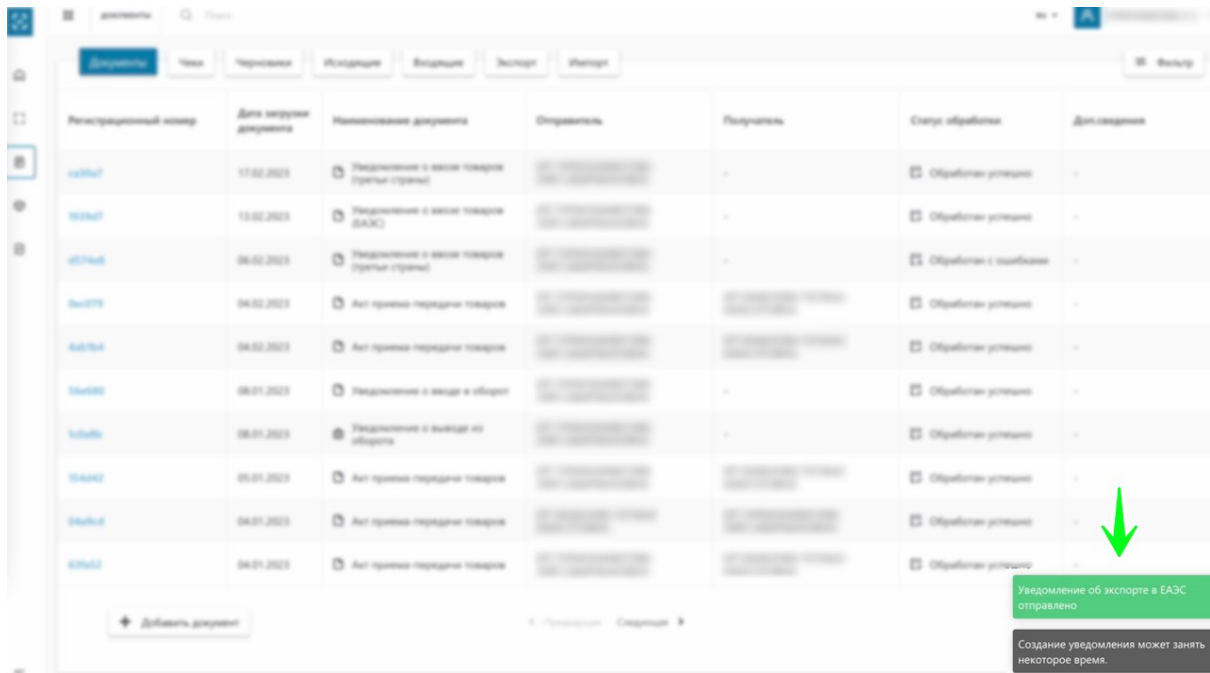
Документы Чеки Черновики Исходящие Входящие Экспорт Импорт

Фильтр

| Регистрационный номер | Дата загрузки документа | Наименование документа | Отправитель | Получатель | Статус обработки | Доп.сведения |
|---|---|---|---|---|---|---|
| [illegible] | 17.02.2023 | Уведомление о ввозе товаров (третьи страны) | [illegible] | - | Обработан успешно | - |
| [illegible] | 13.02.2023 | Уведомление о ввозе товаров (ЕАЭС) | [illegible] | - | Обработан успешно | - |
| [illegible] | 06.02.2023 | Уведомление о ввозе товаров (третьи страны) | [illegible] | - | Обработан с ошибками | - |
| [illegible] | 04.02.2023 | Акт приема-передачи товаров | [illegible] | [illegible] | Обработан успешно | - |
| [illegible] | 04.02.2023 | Акт приема-передачи товаров | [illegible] | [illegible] | Обработан успешно | - |
| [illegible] | 08.01.2023 | Уведомление о вводе в оборот | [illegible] | - | Обработан успешно | - |
| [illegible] | 08.01.2023 | Уведомление о выводе из оборота | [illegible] | - | Обработан успешно | - |
| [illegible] | 05.01.2023 | Акт приема-передачи товаров | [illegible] | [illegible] | Обработан успешно | - |
| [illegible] | 04.01.2023 | Акт приема-передачи товаров | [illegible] | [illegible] | Обработан успешно | - |
| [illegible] | 04.01.2023 | Акт приема-передачи товаров | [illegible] | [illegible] | Обработан успешно | - |

Добавить документ

Предыдущая Следующая

Уведомление об экспорте в ЕАЭС отправлено

Создание уведомления может занять некоторое время.